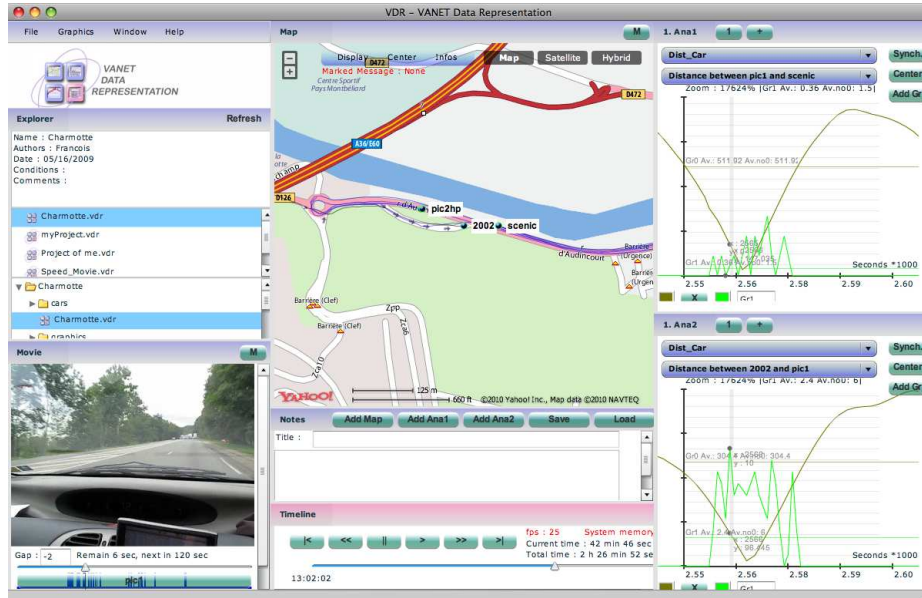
VDR - VANET Data Representation

File Graphics Window Help

VANET DATA REPRESENTATION

Explorer Refresh

Name : Charmotte
Authors : Francois
Date : 05/16/2009
Conditions :
Comments :

Charmotte.vdr
myProject.vdr
Project of me.vdr
Speed_Movie.vdr
Charmotte
cars
Charmotte.vdr
graphics

Movie M

Gap : -2 Remain 6 sec, next in 120 sec

Map M

Display Center Infos Map Satellite Hybrid

Marked Message : None

D472

A36/E60

D126

pic2hp

2002 scenic

Barrière (Clef)

Barrière (Clef)

Barrière (Urgence)

Barrière (Urgence)

125 m
660 ft
©2010 Yahoo! Inc., Map data ©2010 NAVTEQ

YAHOO!

Notes Add Map Add Ana1 Add Ana2 Save Load

Title :

Timeline

|< << || > >> >|

fps : 25 System memory
Current time : 42 min 46 sec
Total time : 2 h 26 min 52 sec

13:02:02

1. Ana1 - +

Dist_Car
Distance between pic1 and scenic
Synch.
Center
Add Gr

Zoom : 17624% |Gr1 Av. : 0.36 Av.no0: 1.5|

Gr0 Av.: 511.02 Av.no0: 511.02

Gr1 Av.: 0.36 Av.no0: 1.5

Seconds *1000

2.55 2.56 2.57 2.58 2.59 2.60

X Gr1

1. Ana2 - +

Dist_Car
Distance between 2002 and pic1
Synch.
Center
Add Gr

Zoom : 17624% |Gr1 Av.: 2.4 Av.no0: 6|

Gr0 Av.: 304.4 Av.no0: 304.4

x: 2568
y: 10

Gr1 Av.: 2.4 Av.no0: 6

x: 2566
y: 98.645

Seconds *1000

2.55 2.56 2.57 2.58 2.59 2.60

X